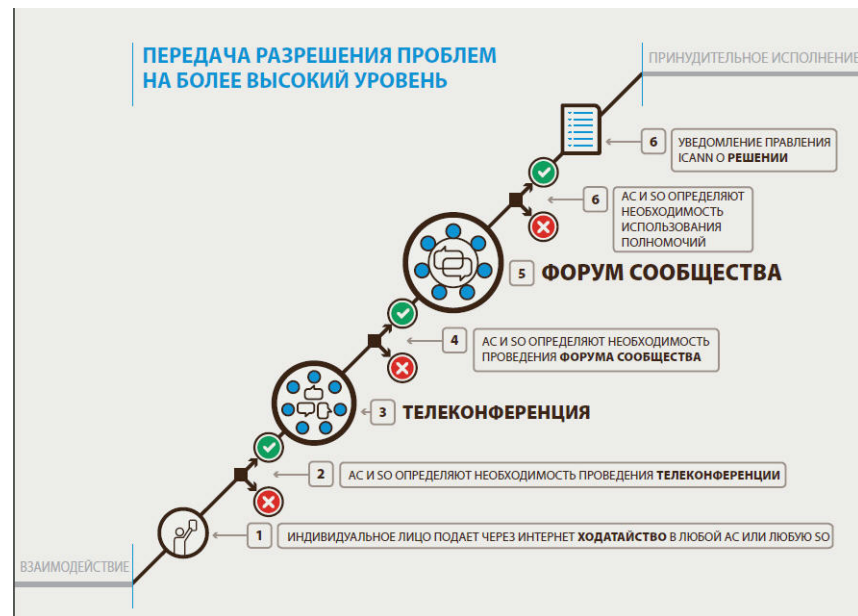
ПЕРЕДАЧА РАЗРЕШЕНИЯ ПРОБЛЕМ НА БОЛЕЕ ВЫСОКИЙ УРОВЕНЬ

ПРИНУДИТЕЛЬНОЕ ИСПОЛНЕНИЕ

6 УВЕДОМЛЕНИЕ ПРАВЛЕНИЯ ICANN О **РЕШЕНИИ**

6 AC И SO ОПРЕДЕЛЯЮТ НЕОБХОДИМОСТЬ ИСПОЛЬЗОВАНИЯ ПОЛНОМОЧИЙ

5 ФОРУМ СООБЩЕСТВА

4 AC И SO ОПРЕДЕЛЯЮТ НЕОБХОДИМОСТЬ ПРОВЕДЕНИЯ **ФОРУМА СООБЩЕСТВА**

3 ТЕЛЕКОНФЕРЕНЦИЯ

2 AC И SO ОПРЕДЕЛЯЮТ НЕОБХОДИМОСТЬ ПРОВЕДЕНИЯ **ТЕЛЕКОНФЕРЕНЦИИ**

1 ИНДИВИДУАЛЬНОЕ ЛИЦО ПОДАЕТ ЧЕРЕЗ ИНТЕРНЕТ **ХОДАТАЙСТВО** В ЛЮБОЙ AC ИЛИ ЛЮБУЮ SO

ВЗАИМОДЕЙСТВИЕ